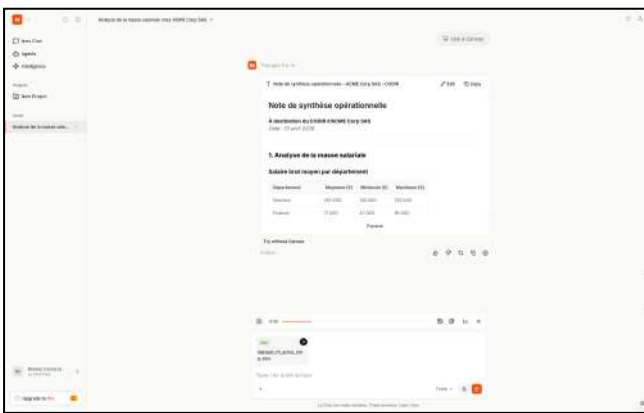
Analyse de la masse salariale chez ACME Corp SAS

New Chat
Agents
Intelligence

New Project

Analyse de la masse sala...

Upgrade to Pro

Note de synthèse opérationnelle - ACME Corp SAS - CODIR

Edit
Copy

Note de synthèse opérationnelle

À destination du CODIR d'ACME Corp SAS
Date : 15 avril 2025

1. Analyse de la masse salariale

Salaire brut moyen par département

| Département | Moyenne (€) | Minimum (€) | Maximum (€) |
|---|---|---|---|
| Direction | 165 000 | 150 000 | 180 000 |
| Finance | 77 000 | 61 000 | 95 000 |

Try without Canvas

Collapse